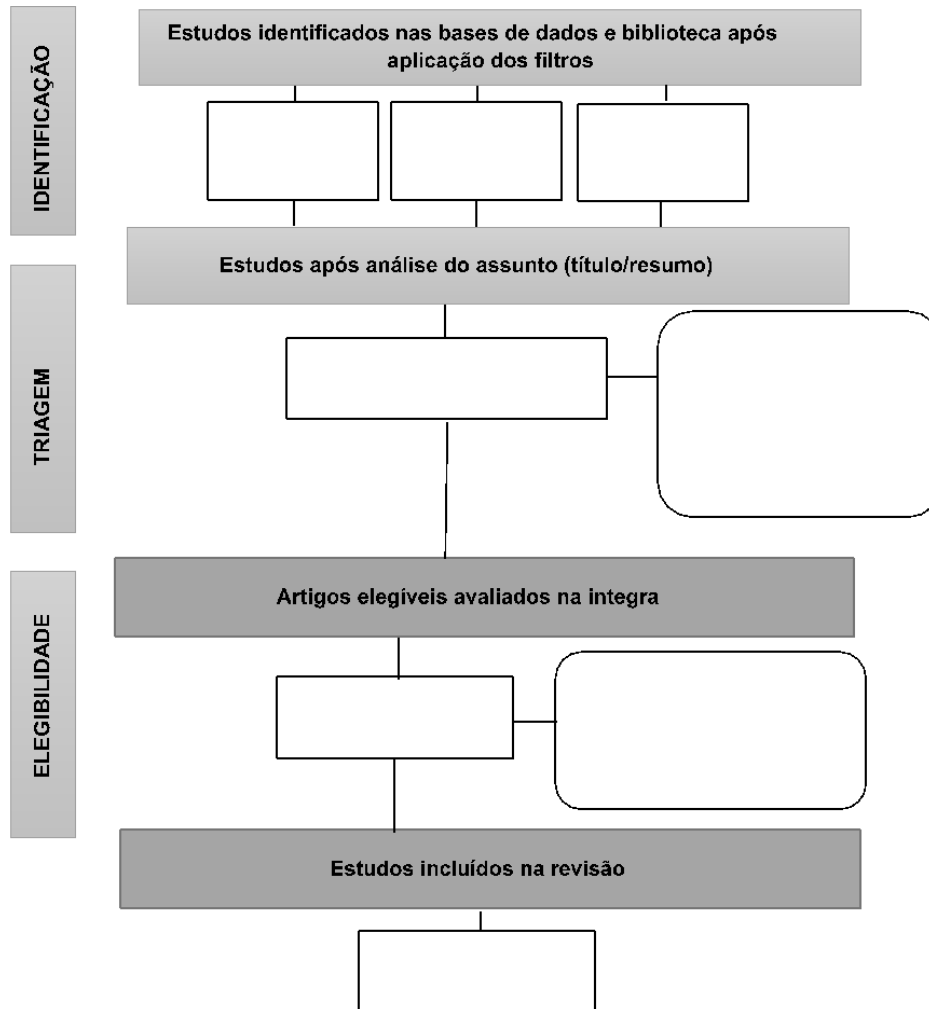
IDENTIFICAÇÃO

Estudos identificados nas bases de dados e biblioteca após aplicação dos filtros

Estudos após análise do assunto (título/resumo)

TRIAGEM

ELEGIBILIDADE

Artigos elegíveis avaliados na integra

Estudos incluídos na revisão